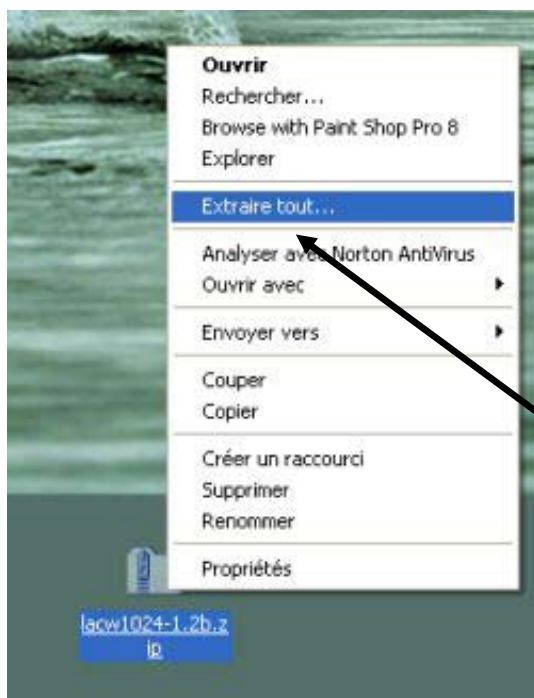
Ouvrir
Rechercher...
Browse with Paint Shop Pro 8
Explorer

Extraire tout...

Analyser avec Norton AntiVirus
Ouvrir avec

Envoyer vers

Couper
Copier

Créer un raccourci
Supprimer
Renommer

Propriétés

lacw1024-1.2b.zip